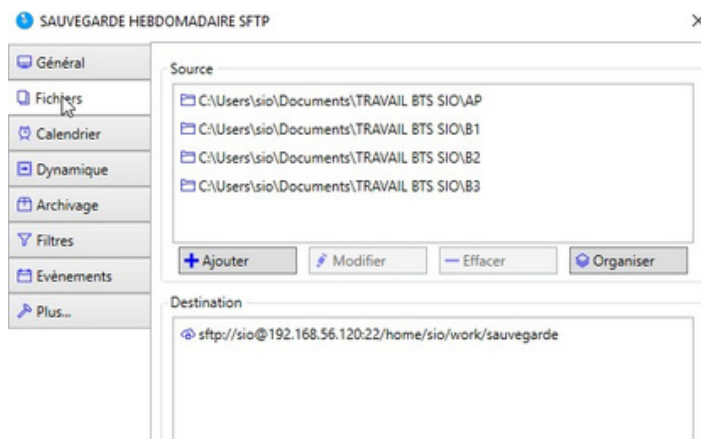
SAUVEGARDE HEBDOMADAIRE SFTP

×

Général
Fichiers
Calendrier
Dynamique
Archivage
Filtres
Evènements
Plus...

Source

C:\Users\sio\Documents\TRAVAIL BTS SIO\AP
C:\Users\sio\Documents\TRAVAIL BTS SIO\B1
C:\Users\sio\Documents\TRAVAIL BTS SIO\B2
C:\Users\sio\Documents\TRAVAIL BTS SIO\B3

+ Ajouter
Modifier
— Effacer
Organiser

Destination

sftp://sio@192.168.56.120:22/home/sio/work/sauvegarde